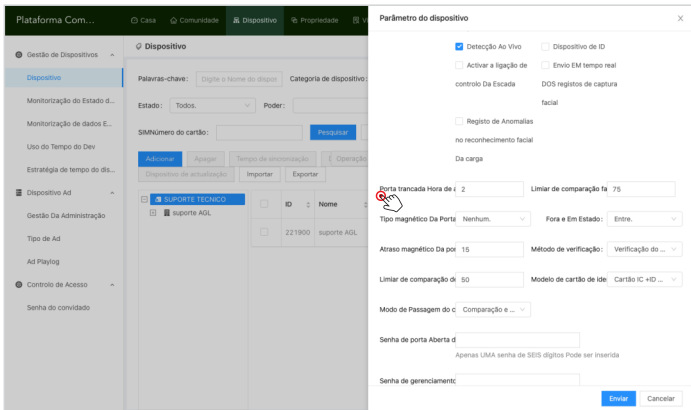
Plataforma Com...
Casa
Comunidade
Dispositivo
Propriedade
Vi

Gestão de Dispositivos
Dispositivo
Monitorização do Estado d...
Monitorização de dados E...
Uso do Tempo do Dev
Estratégia de tempo do dis...
Dispositivo Ad
Gestão Da Administração
Tipo de Ad
Ad Playlog
Controlo de Acesso
Senha do convidado

Dispositivo
Palavras-chave:
Digite o Nome do dispos
Categoria de dispositivo :
Estado:
Todos.
Poder:
SIMNúmero do cartão:
Pesquisar
Adicionar
Apagar
Tempo de sincronização
Operação
Dispositivo de actualização
Importar
Exportar
SUPORTE TECNICO
suporte AGL
ID
Nome
221900
suporte AGL

Parâmetro do dispositivo
Detecção Ao Vivo
Dispositivo de ID
Activar a ligação de controlo Da Escada
Envio EM tempo real DOS registos de captura facial
Registo de Anomalias no reconhecimento facial Da carga
Porta trancada Hora de a
2
Limiar de comparação fa
75
Tipo magnético Da Porta
Nenhum.
Fora e Em Estado :
Entre.
Atraso magnético Da po
15
Método de verificação :
Verificação do ...
Limiar de comparação de
50
Modelo de cartão de ide
Cartão IC +ID ...
Modo de Passagem do c
Comparação e ...
Senha de porta Aberta d
Apenas UMA senha de SEIS dígitos Pode ser inserida
Senha de gerenciamento
Enviar
Cancelar